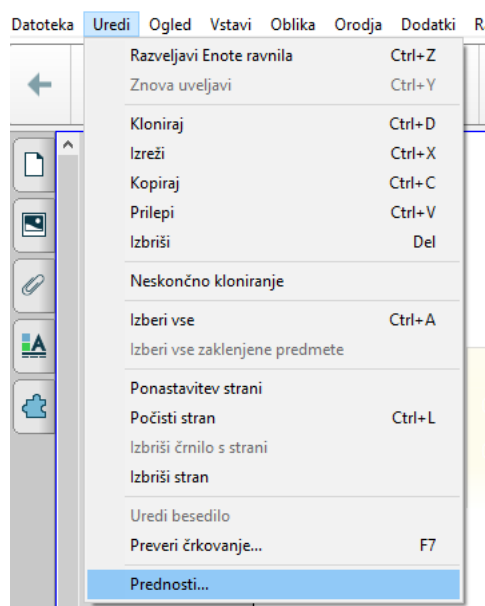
Datoteka Uredi Ogled Vstavi Oblika Orodja Dodatki Ra

Razveljavi Enote ravnila Ctrl+Z
Znova uveljavi Ctrl+Y

Kloniraj Ctrl+D
Izreži Ctrl+X
Kopiraj Ctrl+C
Prilepi Ctrl+V
Izbriši Del

Neskončno kloniranje

Izberi vse Ctrl+A
Izberi vse zaklenjene predmete

Ponastavitev strani
Počisti stran Ctrl+L
Izbriši črnilo s strani
Izbriši stran

Uredi besedilo
Preveri črkovanje... F7

Prednosti...